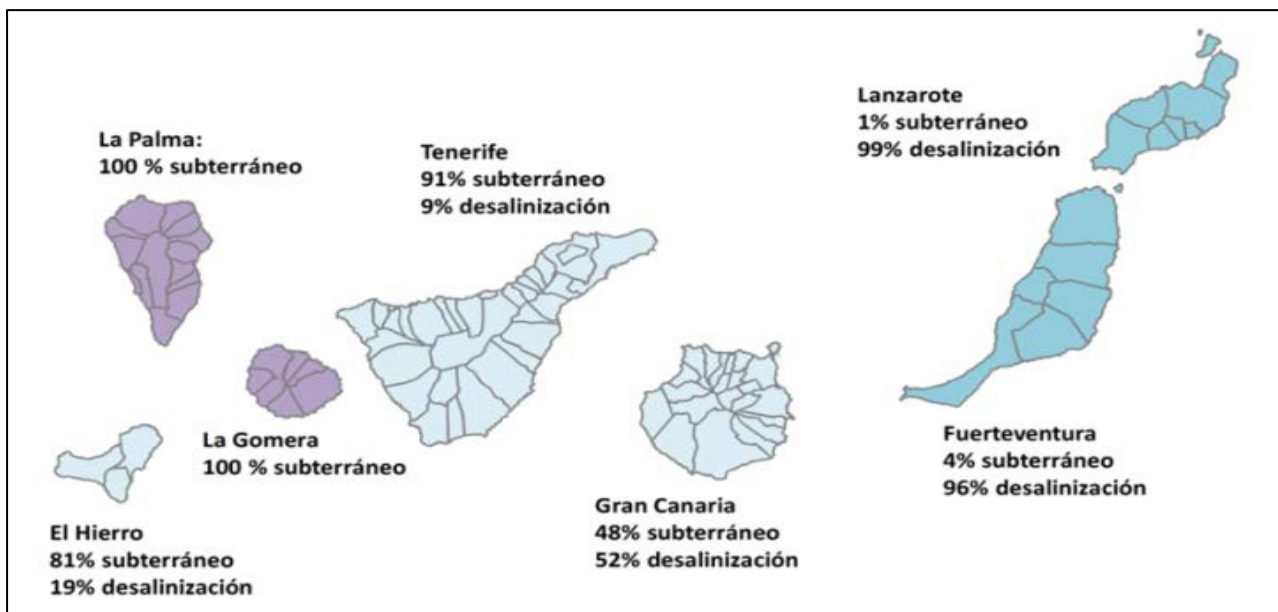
La Palma:
100 % subterráneo

Tenerife
91% subterráneo
9% desalinización

Lanzarote
1% subterráneo
99% desalinización

La Gomera
100 % subterráneo

El Hierro
81% subterráneo
19% desalinización

Gran Canaria
48% subterráneo
52% desalinización

Fuerteventura
4% subterráneo
96% desalinización